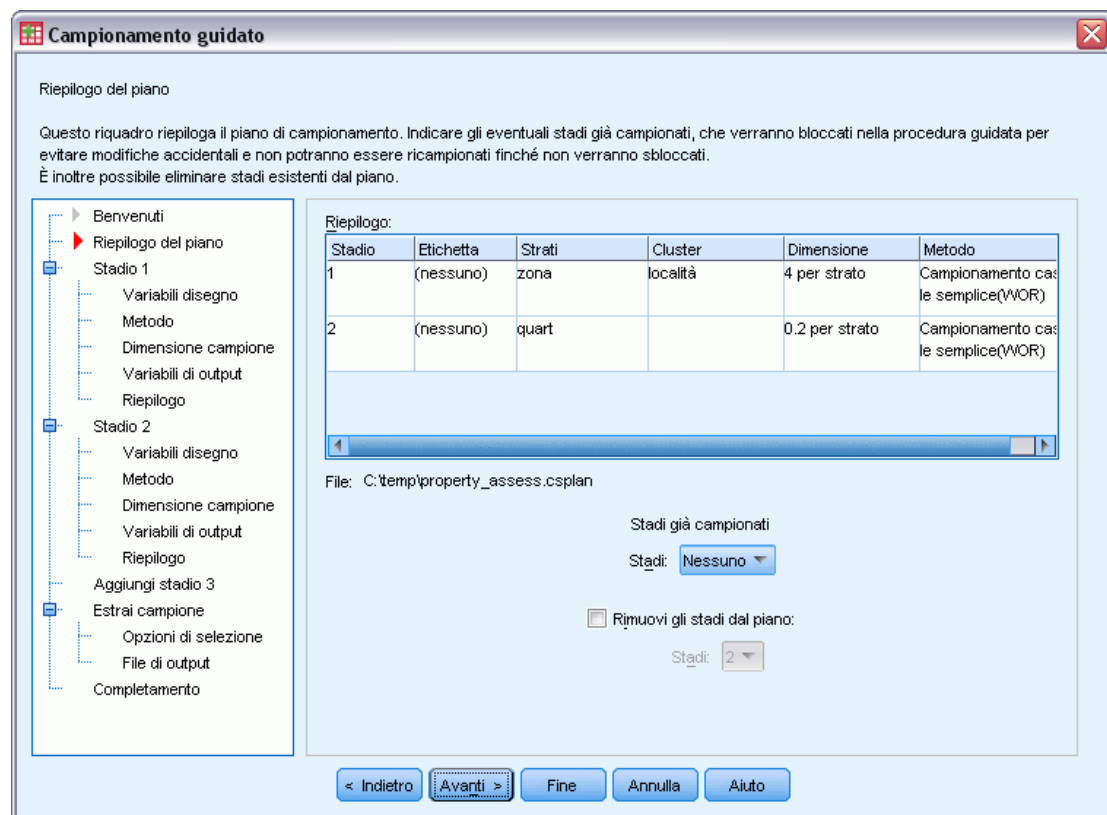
Campionamento guidato

Riepilogo del piano

Questo riquadro riepiloga il piano di campionamento. Indicare gli eventuali stadi già campionati, che verranno bloccati nella procedura guidata per evitare modifiche accidentali e non potranno essere ricampionati finché non verranno sbloccati.
È inoltre possibile eliminare stadi esistenti dal piano.

Benvenuti
Riepilogo del piano
Stadio 1
Variabili disegno
Metodo
Dimensione campione
Variabili di output
Riepilogo
Stadio 2
Variabili disegno
Metodo
Dimensione campione
Variabili di output
Riepilogo
Aggiungi stadio 3
Estrai campione
Opzioni di selezione
File di output
Completamento

Riepilogo:

| Stadio | Etichetta | Strati | Cluster | Dimensione | Metodo |
|---|---|---|---|---|---|
| 1 | (nessuno) | zona | località | 4 per strato | Campionamento cas le semplice(WOR) |
| 2 | (nessuno) | quart | | 0.2 per strato | Campionamento cas le semplice(WOR) |

File: C:\temp\property_assess.csplan

Stadi già campionati
Stadi: Nessuno

Rimuovi gli stadi dal piano:
Stadi: 2

< Indietro | Avanti > | Fine | Annulla | Aiuto